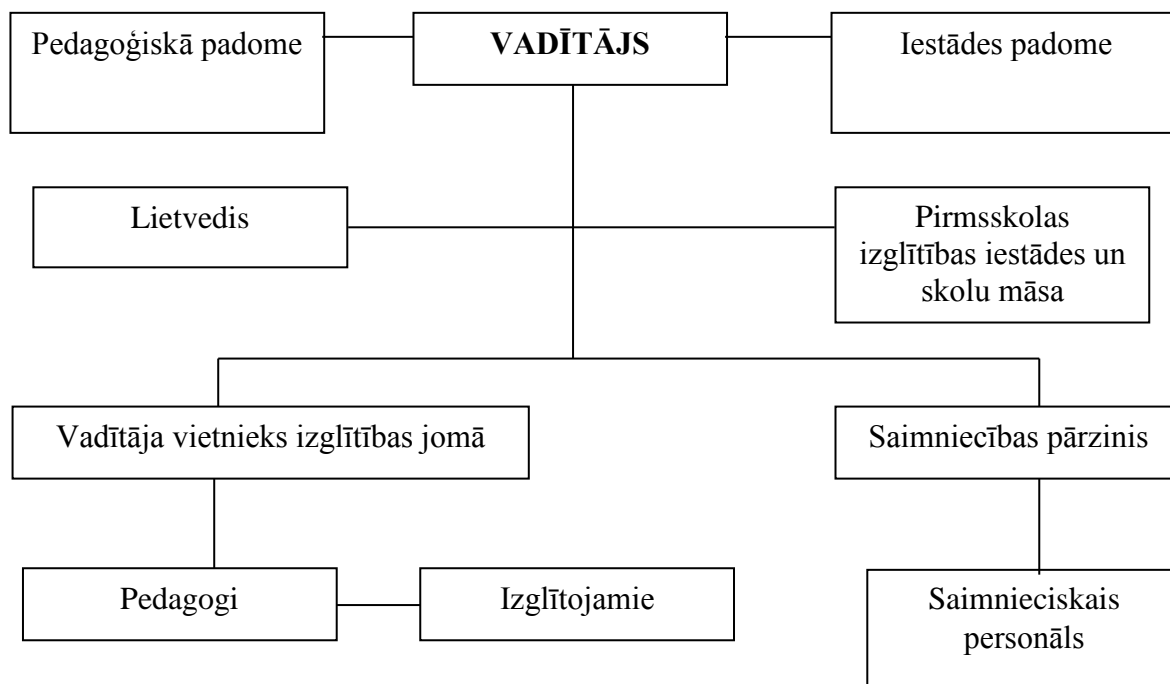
Pedagoģiskā padome

VADĪTĀJS

Iestādes padome

Lietvedis

Pirmsskolas izglītības iestādes un skolu māsa

Vadītāja vietnieks izglītības jomā

Saimniecības pārzinis

Pedagogi

Izglītojamie

Saimnieciskais personāls